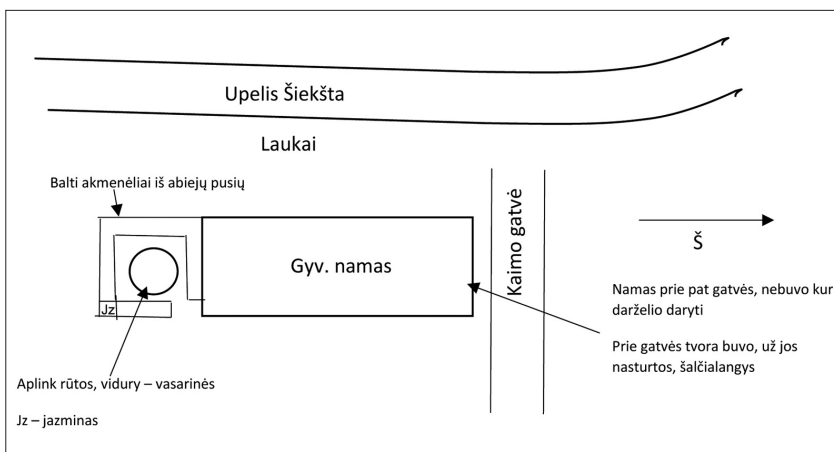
Upelis Šiekšta

Laukai

Balti akmenėliai iš abiejų pusių

Kaimo gatvė

Š

Gyv. namas

Jz

Namas prie pat gatvės, nebuvo kur darželio daryti

Prie gatvės tvora buvo, už jos nasturtos, šalčialangys

Aplink rūtos, vidury – vasarinės

Jz – jazminas